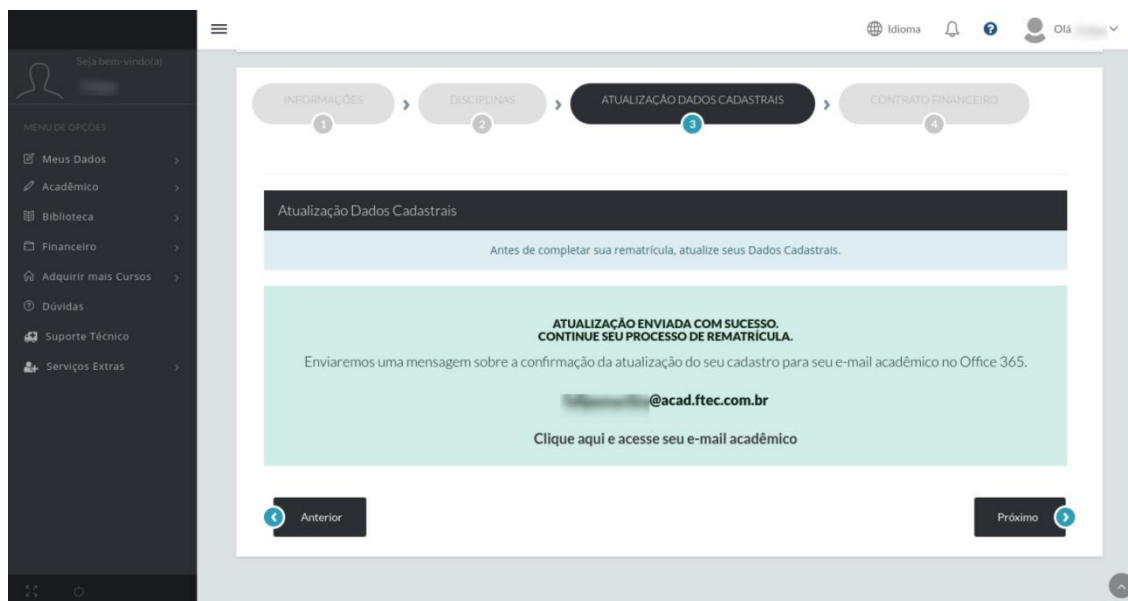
Seja bem-vindo(a)
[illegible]

MENU DE OPÇÕES
Meus Dados
Acadêmico
Biblioteca
Financeiro
Adquirir mais Cursos
Dúvidas
Suporte Técnico
Serviços Extras

Idioma
Olá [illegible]

INFORMAÇÕES 1
DISCIPLINAS 2
ATUALIZAÇÃO DADOS CADASTRAIS 3
CONTRATO FINANCEIRO 4

Atualização Dados Cadastrais

Antes de completar sua rematrícula, atualize seus Dados Cadastrais.

ATUALIZAÇÃO ENVIADA COM SUCESSO.
CONTINUE SEU PROCESSO DE REMATRÍCULA.

Enviaremos uma mensagem sobre a confirmação da atualização do seu cadastro para seu e-mail acadêmico no Office 365.

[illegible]@acad.ftec.com.br

Clique aqui e acesse seu e-mail acadêmico

Anterior
Próximo